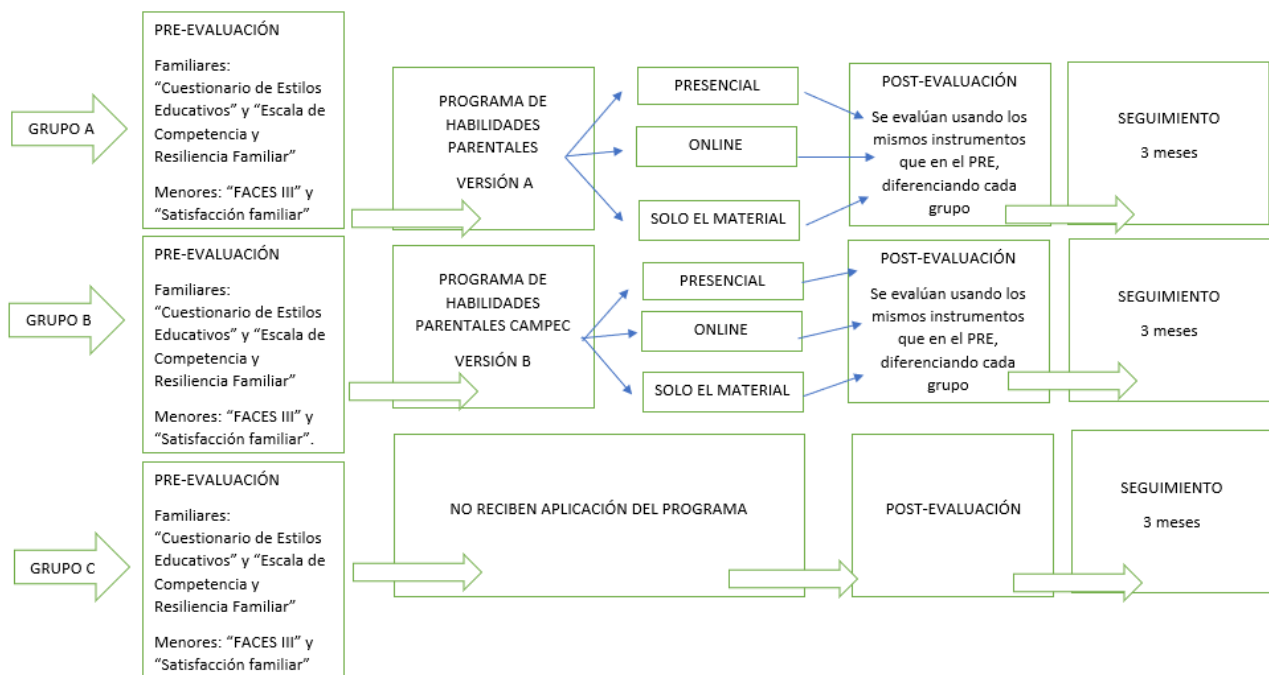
GRUPO A

PRE-EVALUACIÓN

Familiares: "Cuestionario de Estilos Educativos" y "Escala de Competencia y Resiliencia Familiar"

Menores: "FACES III" y "Satisfacción familiar"

PROGRAMA DE HABILIDADES PARENTALES

VERSIÓN A

PRESENCIAL

ONLINE

SOLO EL MATERIAL

POST-EVALUACIÓN

Se evalúan usando los mismos instrumentos que en el PRE, diferenciando cada grupo

SEGUIMIENTO

3 meses

GRUPO B

PRE-EVALUACIÓN

Familiares: "Cuestionario de Estilos Educativos" y "Escala de Competencia y Resiliencia Familiar"

Menores: "FACES III" y "Satisfacción familiar".

PROGRAMA DE HABILIDADES PARENTALES CAMPEC

VERSIÓN B

PRESENCIAL

ONLINE

SOLO EL MATERIAL

POST-EVALUACIÓN

Se evalúan usando los mismos instrumentos que en el PRE, diferenciando cada grupo

SEGUIMIENTO

3 meses

GRUPO C

PRE-EVALUACIÓN

Familiares: "Cuestionario de Estilos Educativos" y "Escala de Competencia y Resiliencia Familiar"

Menores: "FACES III" y "Satisfacción familiar"

NO RECIBEN APLICACIÓN DEL PROGRAMA

POST-EVALUACIÓN

SEGUIMIENTO

3 meses